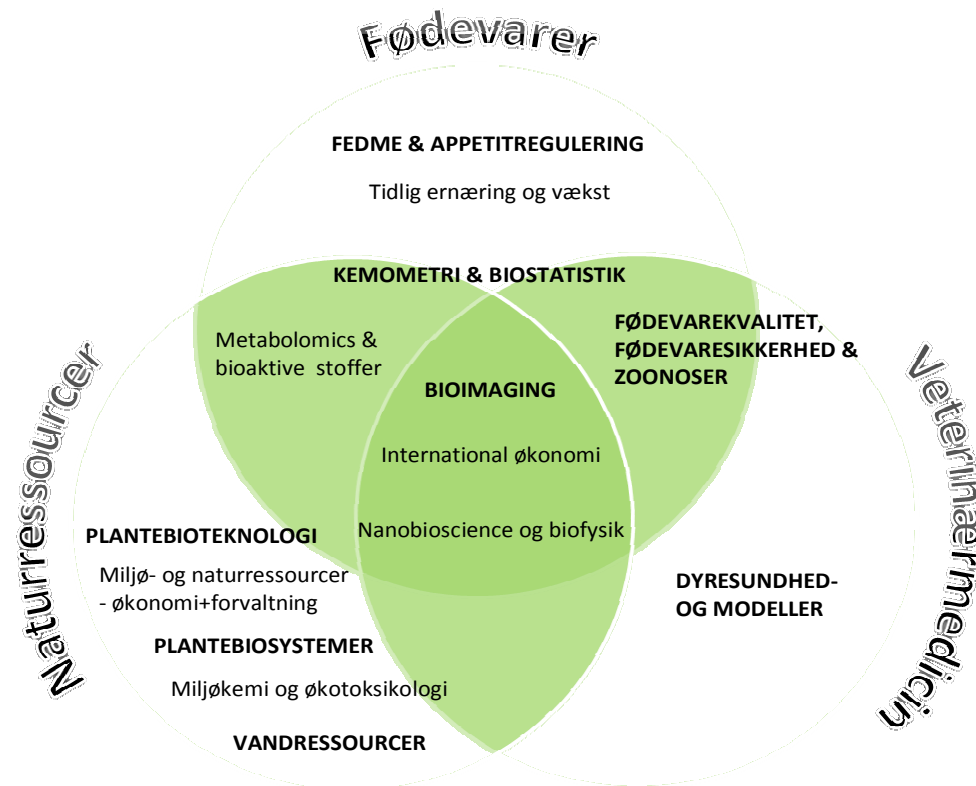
Fødevarer

FEDME & APPETITREGULERING

Tidlig ernæring og vækst

KEMOMETRI & BIOSTATISTIK

Metabolomics & bioaktive stoffer

FØDEVAREKVALITET, FØDEVARESIKKERHED & ZOONOSER

BIOIMAGING

International økonomi

Nanobioscience og biofysik

Naturressourcer

Veterinærmedicin

PLANTEBIOTEKNOLOGI

Miljø- og naturressourcer - økonomi+forvaltning

PLANTEBIOSYSTEMER

Miljøkemi og økotoksikologi

VANDRESSOURCER

DYRESUNDHED- OG MODELLER